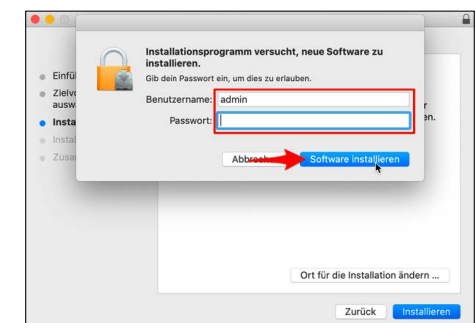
Installationsprogramm versucht, neue Software zu installieren.
Gib dein Passwort ein, um dies zu erlauben.

Benutzername: admin
Passwort:

Abbrech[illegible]
Software installieren

Einfü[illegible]
Zielv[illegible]
ausw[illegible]
Insta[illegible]
Instal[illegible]
Zusa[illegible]

r
en.

Ort für die Installation ändern ...

Zurück
Installieren